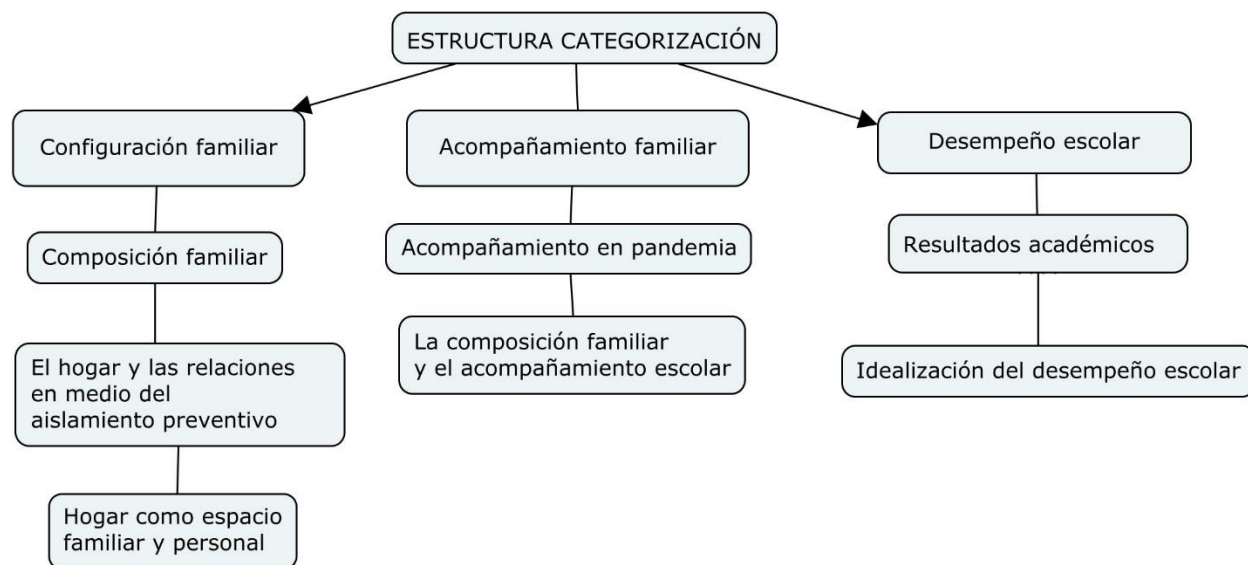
ESTRUCTURA CATEGORIZACIÓN

Configuración familiar

Composición familiar

El hogar y las relaciones en medio del aislamiento preventivo

Hogar como espacio familiar y personal

Acompañamiento familiar

Acompañamiento en pandemia

La composición familiar y el acompañamiento escolar

Desempeño escolar

Resultados académicos

Idealización del desempeño escolar